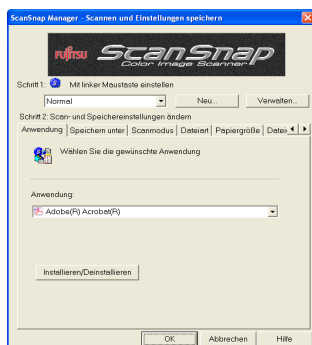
ScanSnap Manager - Scannen und Einstellungen speichern

FUJITSU ScanSnap Color Image Scanner

Schritt 1: Mit linker Maustaste einstellen

Normal

Neu...

Verwalten...

Schritt 2: Scan- und Speichereinstellungen ändern

Anwendung | Speichern unter | Scanmodus | Dateiart | Papiergröße | Datei

Wählen Sie die gewünschte Anwendung

Anwendung:

Adobe(R) Acrobat(R)

Installieren/Deinstallieren

OK

Abbrechen

Hilfe